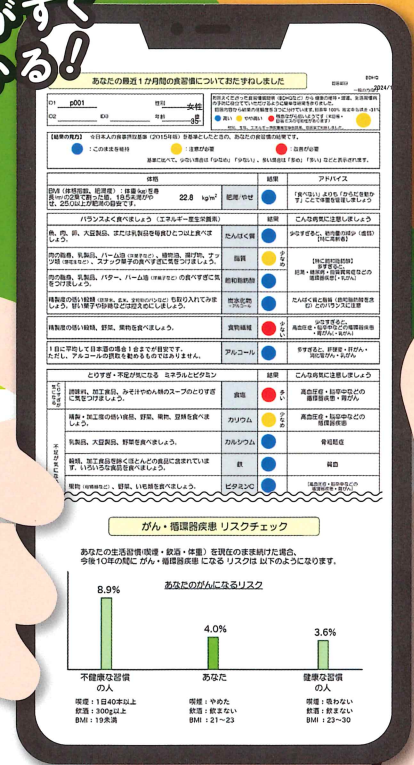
ぐすぐ
いる!

あなたの最近1か月間の食習慣についておたずねしました

ID1 p001
ID2
性別 女性
年齢 35

【結果の見方】今日本人の食事摂取基準（2015年版）を参考としたときの、あなたの食習慣の結果です。
● ：このまま継続　● ：注意が必要　● ：改善が必要

| 項目 | 結果 | アドバイス |
|---|---|---|
| BMI（体格指数、範囲）：体重(kg)を身長(m)の2乗で割った値。18.5未満やせ、25以上が肥満です。 22.8 kg/m² 肥満/やせ | ● | 「食べない」より「からだを動かす」ことで体重を管理しましょう |
| バランスよく食べましょう（エネルギー産生栄養素） | 結果 | こんな食品に注意しましょう |
| 魚、肉、卵、大豆製品、または乳製品を毎食ひとつ以上食べましょう。 たんぱく質 | ● | 少なすぎると、筋肉量の減少（虚弱）[対応]。 |
| 肉の脂身、乳製品、ハム・ウインナーなど、揚げ物、菓子類、ナッツ類（種実含む）、スナック菓子の食べすぎに気をつけましょう。 脂質 | ● 少なめ | 【特に脂質】多すぎると肥満・糖尿病・脂質異常症などの循環器疾患・乳がん |
| 肉の脂身、乳製品、バター、ハム・ウインナーなどの食べすぎに気をつけましょう。 飽和脂肪酸 | ● | |
| 精製度の高い穀類（白米、食パン、うどんなど）も取り入れてみましょう。甘い菓子や飲料などは控えめにしましょう。 炭水化物・アルコール | ● | たんぱく質と脂質（飽和脂肪酸を含む）とのバランスに注意 |
| 精製度の高い穀類、野菜、果物を食べましょう。 食物繊維 | ● 少ない | 少なすぎると、高血圧症・脳卒中などの循環器疾患・胃がん・乳がん |
| 1日に平均して日本酒の場合1合までが目安です。ただし、アルコールの摂取を勧めるものではありません。 アルコール | ● | 多すぎると、肝障害・肝がん・消化管がん・乳がん |
| とりすぎ・不足が気になる　ミネラルとビタミン | 結果 | こんな食品に注意しましょう |
| 調味料、加工食品、みそやめん類のスープのとりすぎに気をつけましょう。 食塩 | ● 多い | 高血圧症・脳卒中などの循環器疾患・胃がん |
| 果物・加工度の低い食品、野菜、果物、豆類を食べましょう。 カリウム | ● 少なめ | 高血圧症・脳卒中などの循環器疾患 |
| 乳製品、大豆製品、野菜を食べましょう。 カルシウム | ● | 骨粗鬆症 |
| 穀類、加工食品を除く様々な食品に含まれています。いろいろな食品を食べましょう。 鉄 | ● | 貧血 |
| 果物（特に柑橘類など）、野菜、いも類を食べましょう。 ビタミンC | ● | 高血圧症・脳卒中などの循環器疾患・胃がん |

がん・循環器疾患 リスクチェック

あなたの生活習慣(喫煙・飲酒・体重)を現在のまま続けた場合、今後10年の間に がん・循環器疾患 になる リスク は以下のようになります。

あなたのがんになるリスク

8.9%
4.0%
3.6%

不健康な習慣の人
喫煙：1日40本以上
飲酒：300g以上
BMI：19未満

あなた
喫煙：やめた
飲酒：飲まない
BMI：21〜23

健康な習慣の人
喫煙：吸わない
飲酒：飲まない
BMI：23〜30